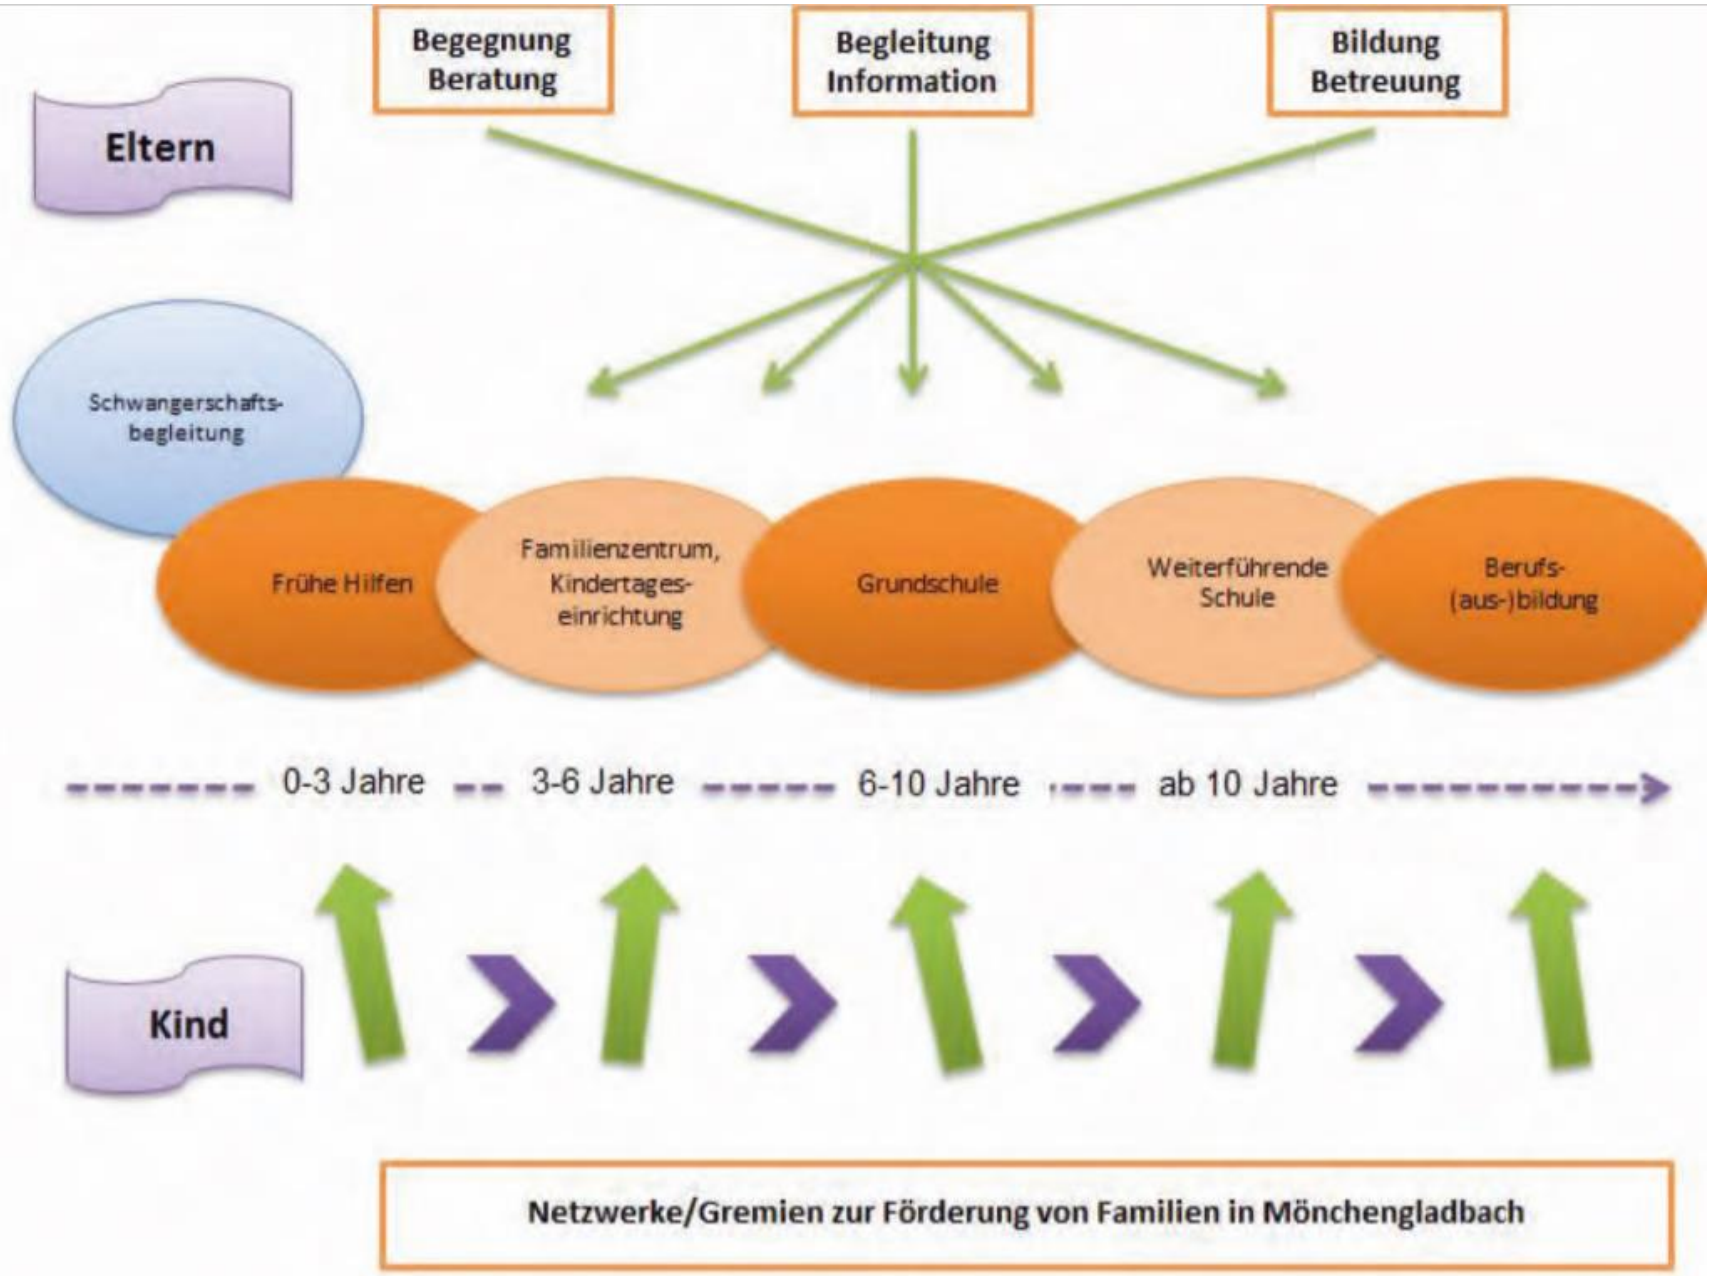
Begegnung
Beratung

Begleitung
Information

Bildung
Betreuung

Eltern

Schwangerschaftsbegleitung

Frühe Hilfen

Familienzentrum, Kindertageseinrichtung

Grundschule

Weiterführende Schule

Berufs-(aus-)bildung

0-3 Jahre 3-6 Jahre 6-10 Jahre ab 10 Jahre

Kind

Netzwerke/Gremien zur Förderung von Familien in Mönchengladbach